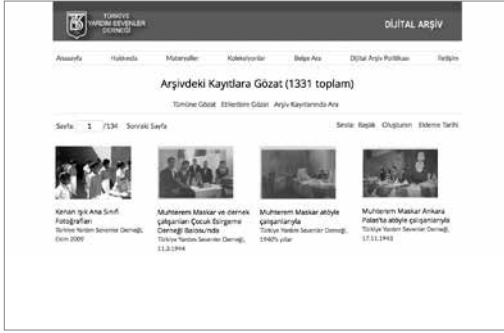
TÜRKİYE YARDIM SEVENLER DERNEĞİ

DİJİTAL ARŞİV

Anasayfa Hakkında Materyaller Koleksiyonlar Belge Ara Dijital Arşiv Politikası İletişim

Arşivdeki Kayıtlara Gözat (1331 toplam)

Tümüne Gözat Etiketlere Gözat Arşiv Kayıtlarında Ara

Sayfa 1 /134 Sonraki Sayfa

Sırala: Başlık Oluşturan Ekleme Tarihi

Kenan Işık Ana Sınıfı Fotoğrafları
Türkiye Yardım Sevenler Derneği, Ekim 2009

Muhterem Maskar ve dernek çalışanları Çocuk Esirgeme Derneği Balosu'nda
Türkiye Yardım Sevenler Derneği, 11.3.1944

Muhterem Maskar atölye çalışanlarıyla
Türkiye Yardım Sevenler Derneği, 1940'lı yıllar

Muhterem Maskar Ankara Palas'ta atölye çalışanlarıyla
Türkiye Yardım Sevenler Derneği, 17.11.1943